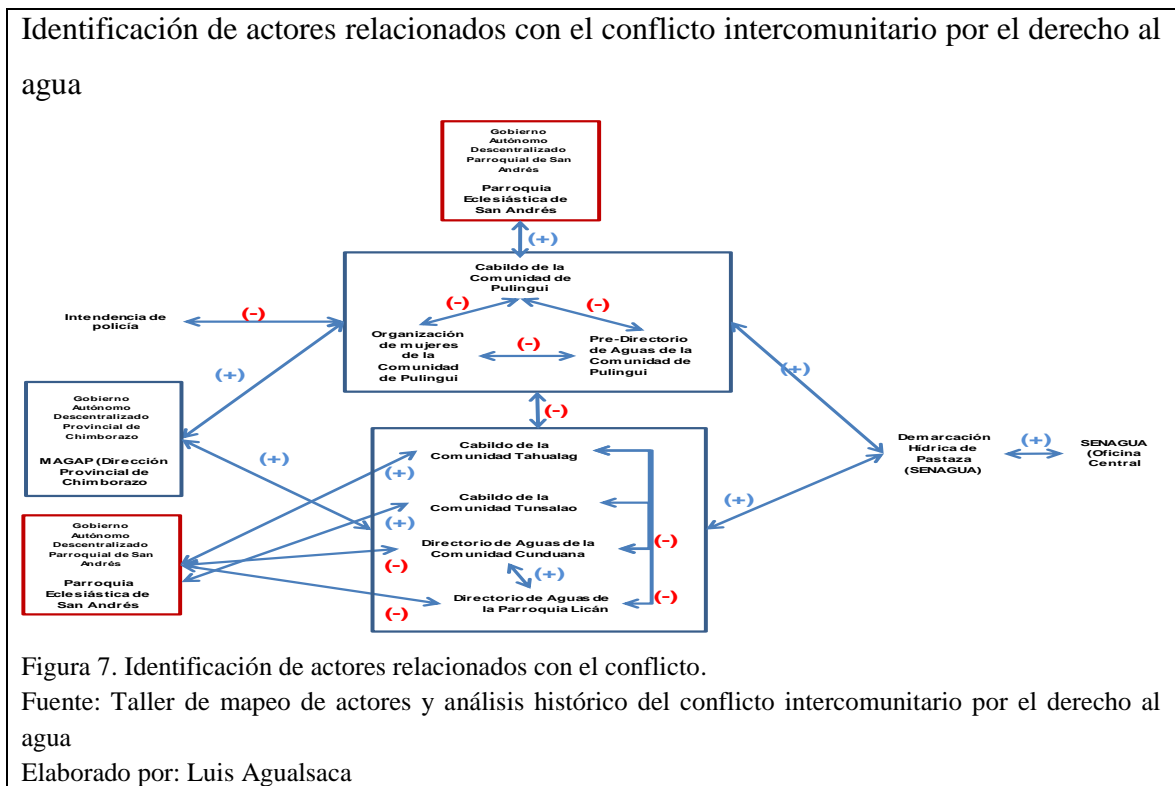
Identificación de actores relacionados con el conflicto intercomunitario por el derecho al agua

Gobierno Autónomo Descentralizado Parroquial de San Andrés

Parroquia Eclesiástica de San Andrés

(+)

Cabildo de la Comunidad de Pulingui

(-)

(-)

Intendencia de policía

(-)

Organización de mujeres de la Comunidad de Pulingui

(-)

Pre-Directorio de Aguas de la Comunidad de Pulingui

(+)

(+)

Gobierno Autónomo Descentralizado Provincial de Chimborazo

MAGAP (Dirección Provincial de Chimborazo

(-)

(+)

Cabildo de la Comunidad Tahualag

(+)

Demarcación Hídrica de Pastaza (SENAGUA)

(+)

SENAGUA (Oficina Central

Cabildo de la Comunidad Tunsalao

(+)

(+)

Gobierno Autónomo Descentralizado Parroquial de San Andrés

Parroquia Eclesiástica de San Andrés

Directorio de Aguas de la Comunidad Cunduana

(-)

(-)

(+)

Directorio de Aguas de la Parroquia Licán

(-)

(-)

Figura 7. Identificación de actores relacionados con el conflicto.
Fuente: Taller de mapeo de actores y análisis histórico del conflicto intercomunitario por el derecho al agua
Elaborado por: Luis Agualsaca